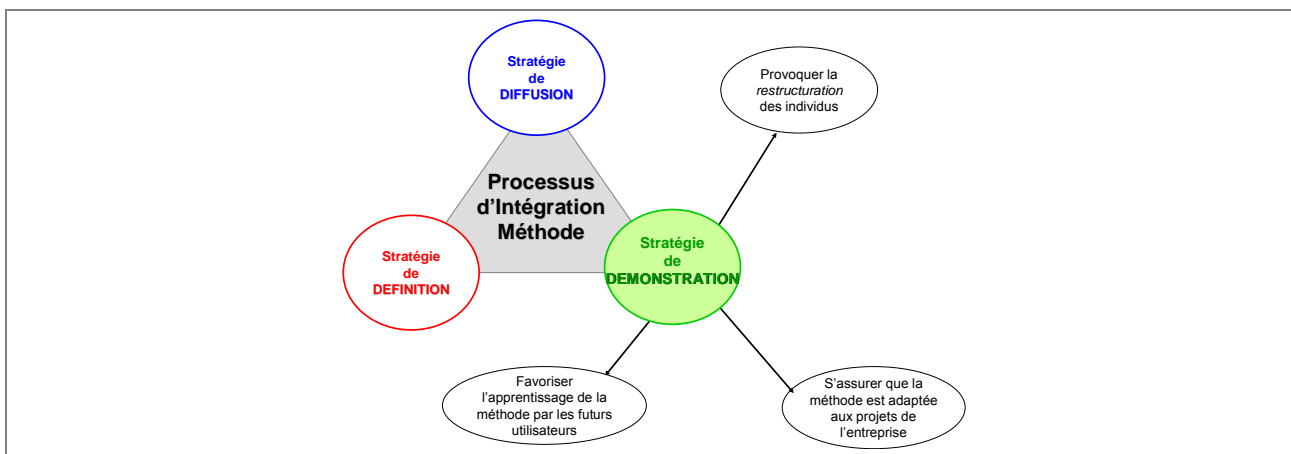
Stratégie de DIFFUSION

Provoquer la *restructuration* des individus

Processus d'Intégration Méthode

Stratégie de DEFINITION

Stratégie de DEMONSTRATION

Favoriser l'apprentissage de la méthode par les futurs utilisateurs

S'assurer que la méthode est adaptée aux projets de l'entreprise